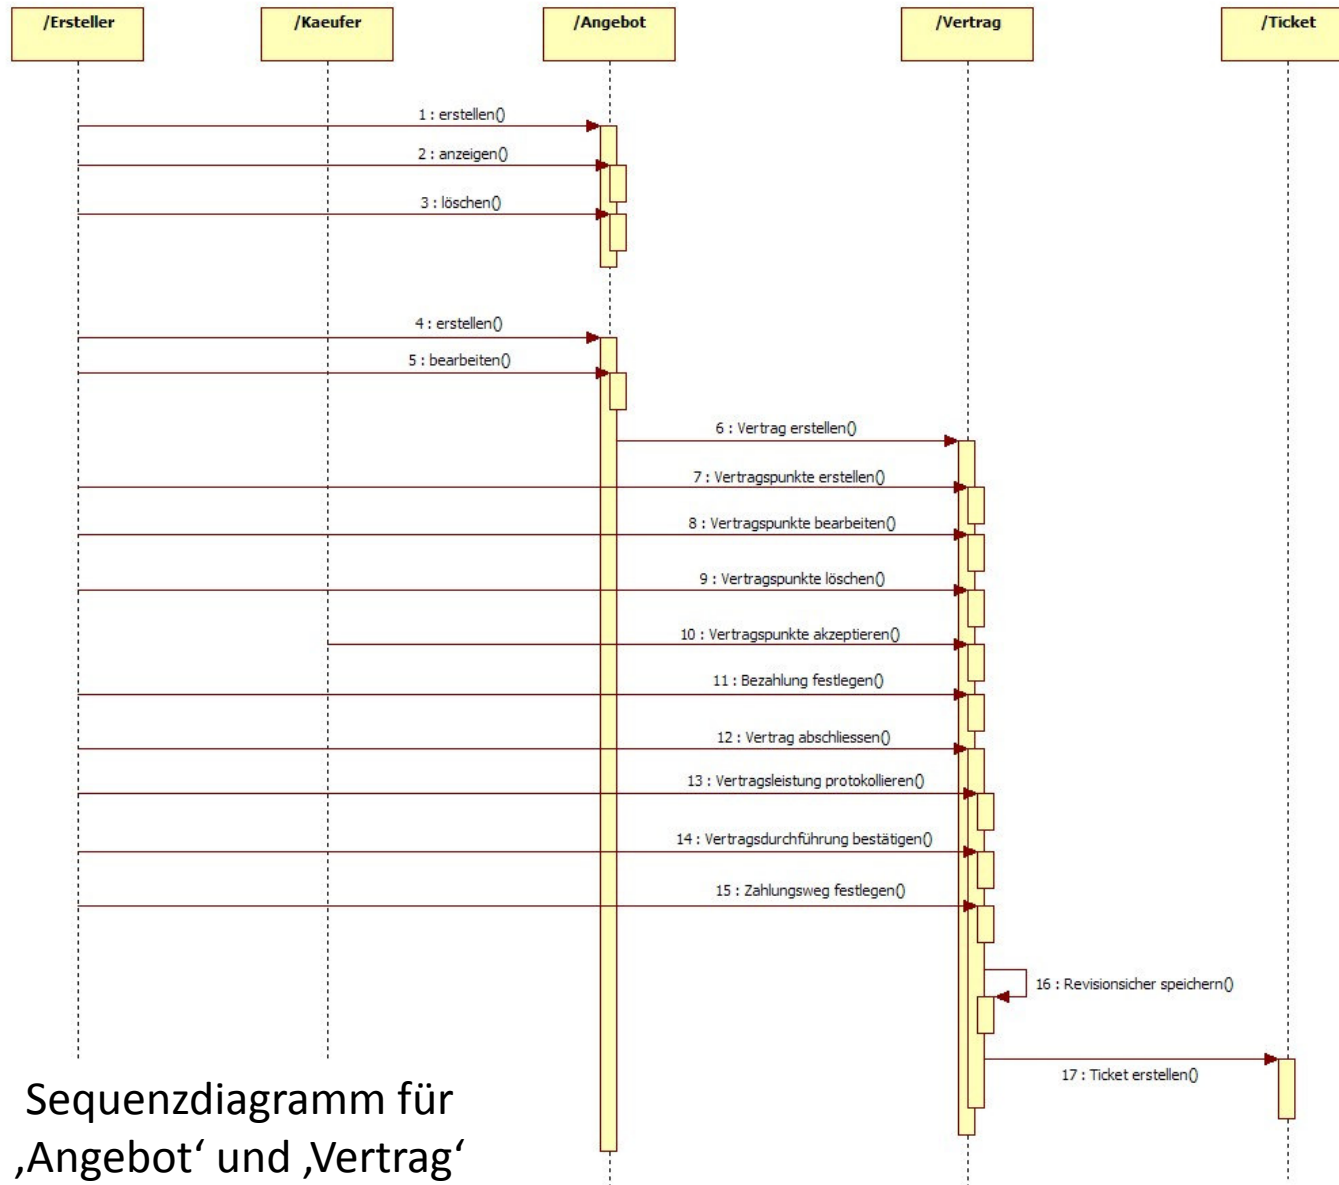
/Ersteller

/Kaeufer

/Angebot

/Vertrag

/Ticket

1 : erstellen()

2 : anzeigen()

3 : löschen()

4 : erstellen()

5 : bearbeiten()

6 : Vertrag erstellen()

7 : Vertragspunkte erstellen()

8 : Vertragspunkte bearbeiten()

9 : Vertragspunkte löschen()

10 : Vertragspunkte akzeptieren()

11 : Bezahlung festlegen()

12 : Vertrag abschliessen()

13 : Vertragsleistung protokollieren()

14 : Vertragsdurchführung bestätigen()

15 : Zahlungsweg festlegen()

16 : Revisionsicher speichern()

17 : Ticket erstellen()

Sequenzdiagramm für ‚Angebot' und ‚Vertrag'